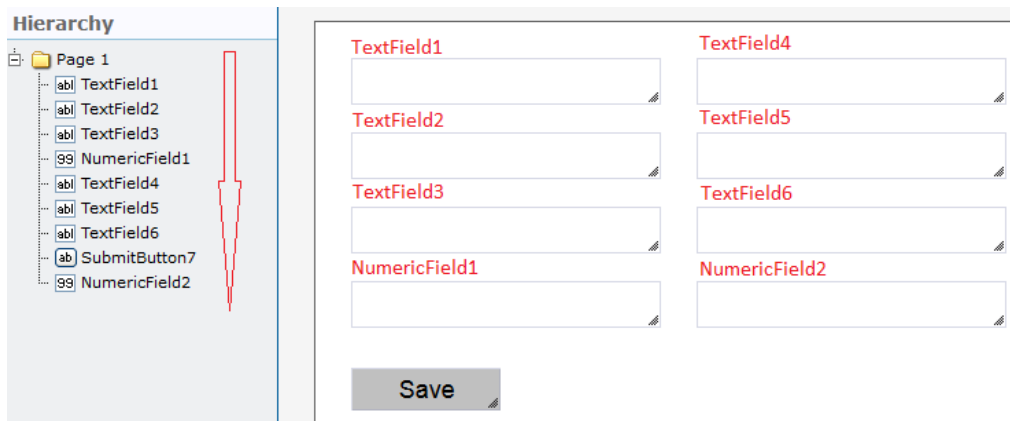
Hierarchy

Page 1
abl TextField1
abl TextField2
abl TextField3
99 NumericField1
abl TextField4
abl TextField5
abl TextField6
ab SubmitButton7
99 NumericField2

TextField1
TextField4
TextField2
TextField5
TextField3
TextField6
NumericField1
NumericField2

Save